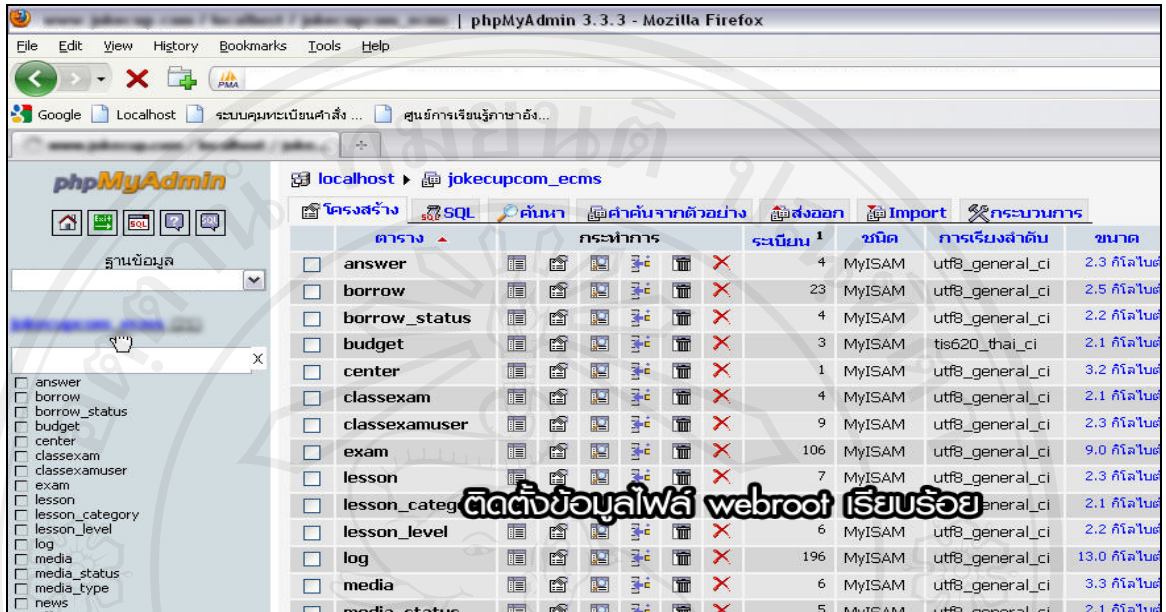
| phpMyAdmin 3.3.3 - Mozilla Firefox

File Edit View History Bookmarks Tools Help

Google Localhost ระบบคุมทะเบียนคำสั่ง ... ศูนย์การเรียนรู้ภาษาอัง...

phpMyAdmin

ฐานข้อมูล

answer
borrow
borrow_status
budget
center
classexam
classexamuser
exam
lesson
lesson_category
lesson_level
log
media
media_status
media_type
news

localhost ▸ jokecupcom_ecms

โครงสร้าง SQL ค้นหา ค้นหาจากตัวอย่าง ส่งออก Import กระบวนการ

| | ตาราง ▲ | กระทำการ | ระเบียน 1 | ชนิด | การเรียงลำดับ | ขนาด |
|---|---|---|---|---|---|---|
| | answer | | 4 | MyISAM | utf8_general_ci | 2.3 กิโลไบต์ |
| | borrow | | 23 | MyISAM | utf8_general_ci | 2.5 กิโลไบต์ |
| | borrow_status | | 4 | MyISAM | utf8_general_ci | 2.2 กิโลไบต์ |
| | budget | | 3 | MyISAM | tis620_thai_ci | 2.1 กิโลไบต์ |
| | center | | 1 | MyISAM | utf8_general_ci | 3.2 กิโลไบต์ |
| | classexam | | 4 | MyISAM | utf8_general_ci | 2.1 กิโลไบต์ |
| | classexamuser | | 9 | MyISAM | utf8_general_ci | 2.3 กิโลไบต์ |
| | exam | | 106 | MyISAM | utf8_general_ci | 9.0 กิโลไบต์ |
| | lesson | | 7 | MyISAM | utf8_general_ci | 2.3 กิโลไบต์ |
| | lesson_categ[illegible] | | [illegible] | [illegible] | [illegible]eneral_ci | 2.1 กิโลไบต์ |
| | lesson_level | | 6 | MyISAM | utf8_general_ci | 2.2 กิโลไบต์ |
| | log | | 196 | MyISAM | utf8_general_ci | 13.0 กิโลไบต์ |
| | media | | 6 | MyISAM | utf8_general_ci | 3.3 กิโลไบต์ |
| | media_status | | 5 | MyISAM | utf8_general_ci | 2.1 กิโลไบต์ |

ติดตั้งข้อมูลไฟล์ webroot เรียบร้อย